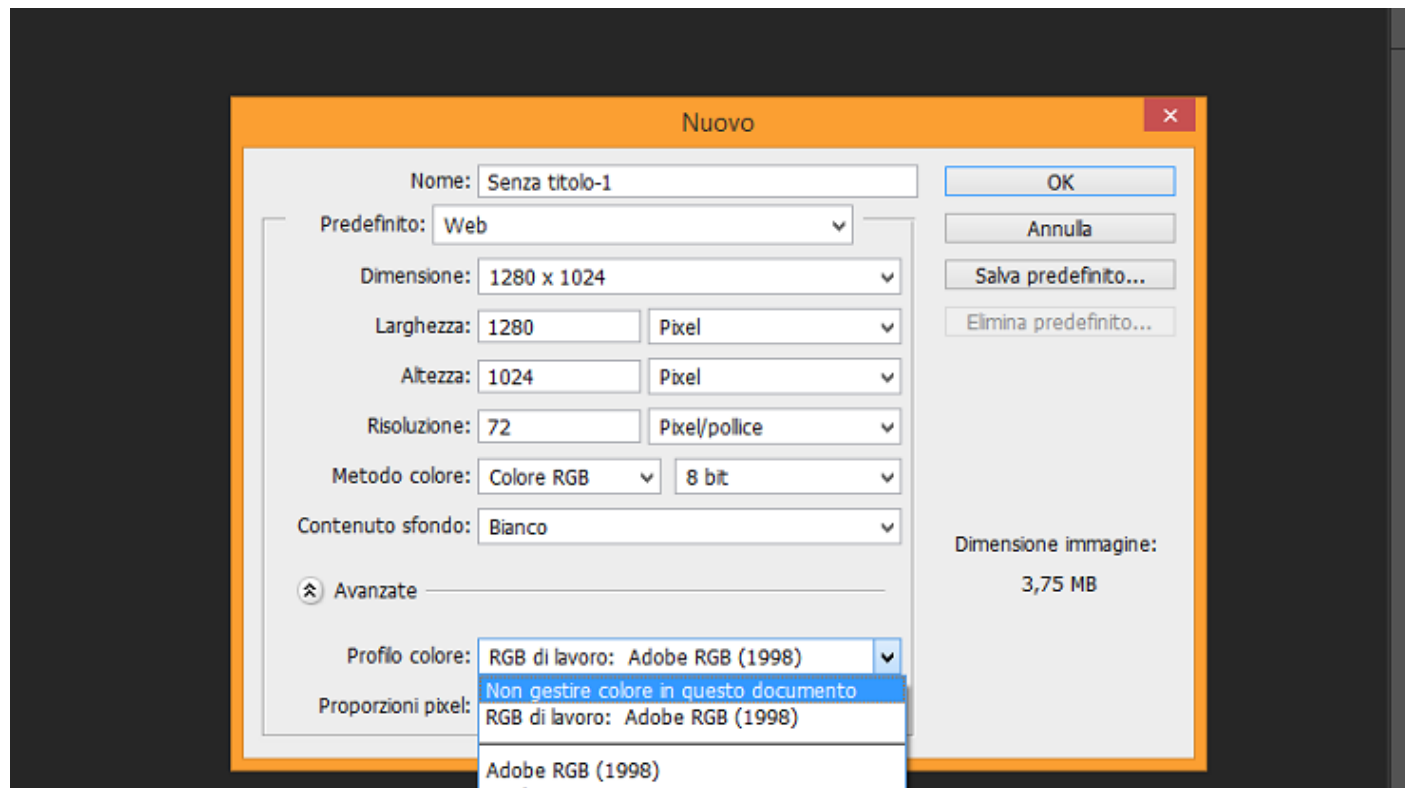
Nuovo

Nome: Senza titolo-1

Predefinito: Web

Dimensione: 1280 x 1024

Larghezza: 1280 Pixel

Altezza: 1024 Pixel

Risoluzione: 72 Pixel/pollice

Metodo colore: Colore RGB 8 bit

Contenuto sfondo: Bianco

Avanzate

Profilo colore: RGB di lavoro: Adobe RGB (1998)

Proporzioni pixel:

Non gestire colore in questo documento
RGB di lavoro: Adobe RGB (1998)
Adobe RGB (1998)

OK

Annulla

Salva predefinito...

Elimina predefinito...

Dimensione immagine:

3,75 MB